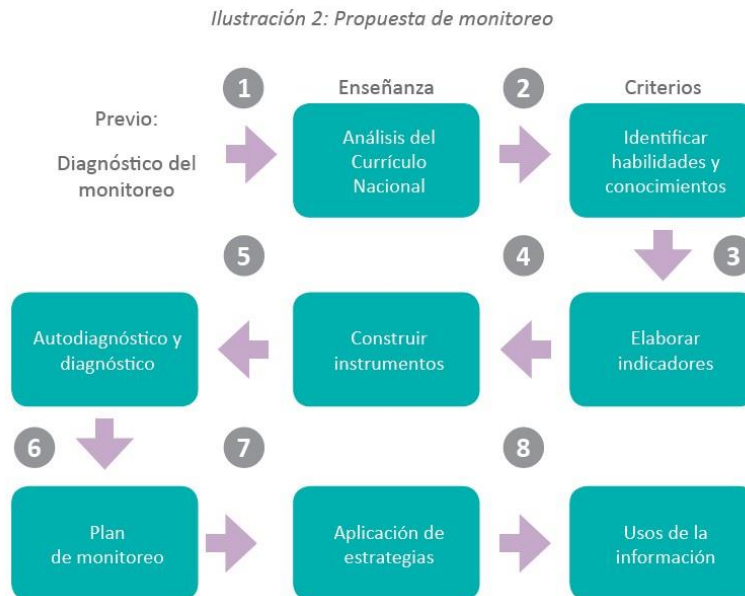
Ilustración 2: Propuesta de monitoreo

Previo:

Diagnóstico del monitoreo

1

Enseñanza

Análisis del Currículo Nacional

2

Criterios

Identificar habilidades y conocimientos

3

Elaborar indicadores

4

Construir instrumentos

5

Autodiagnóstico y diagnóstico

6

Plan de monitoreo

7

Aplicación de estrategias

8

Usos de la información